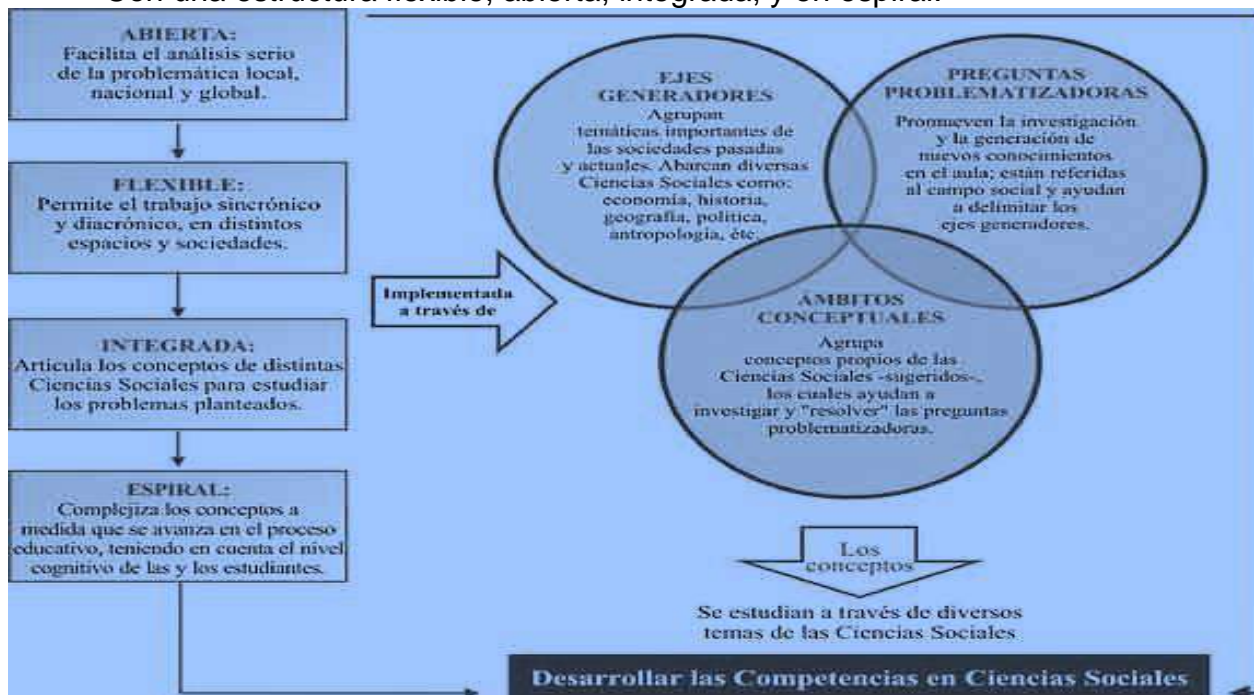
Con una estructura flexible, abierta, integrada, y en espiral:

ABIERTA:
Facilita el análisis serio de la problemática local, nacional y global.

FLEXIBLE:
Permite el trabajo sincrónico y diacrónico, en distintos espacios y sociedades.

INTEGRADA:
Articula los conceptos de distintas Ciencias Sociales para estudiar los problemas planteados.

ESPIRAL:
Complejiza los conceptos a medida que se avanza en el proceso educativo, teniendo en cuenta el nivel cognitivo de las y los estudiantes.

Implementada a través de

EJES GENERADORES
Agrupan temáticas importantes de las sociedades pasadas y actuales. Abarcan diversas Ciencias Sociales como: economía, historia, geografía, política, antropología, etc.

PREGUNTAS PROBLEMATIZADORAS
Promueven la investigación y la generación de nuevos conocimientos en el aula; están referidas al campo social y ayudan a delimitar los ejes generadores.

ÁMBITOS CONCEPTUALES
Agrupa conceptos propios de las Ciencias Sociales -sugeridos-, los cuales ayudan a investigar y "resolver" las preguntas problematizadoras.

Los conceptos

Se estudian a través de diversos temas de las Ciencias Sociales

Desarrollar las Competencias en Ciencias Sociales